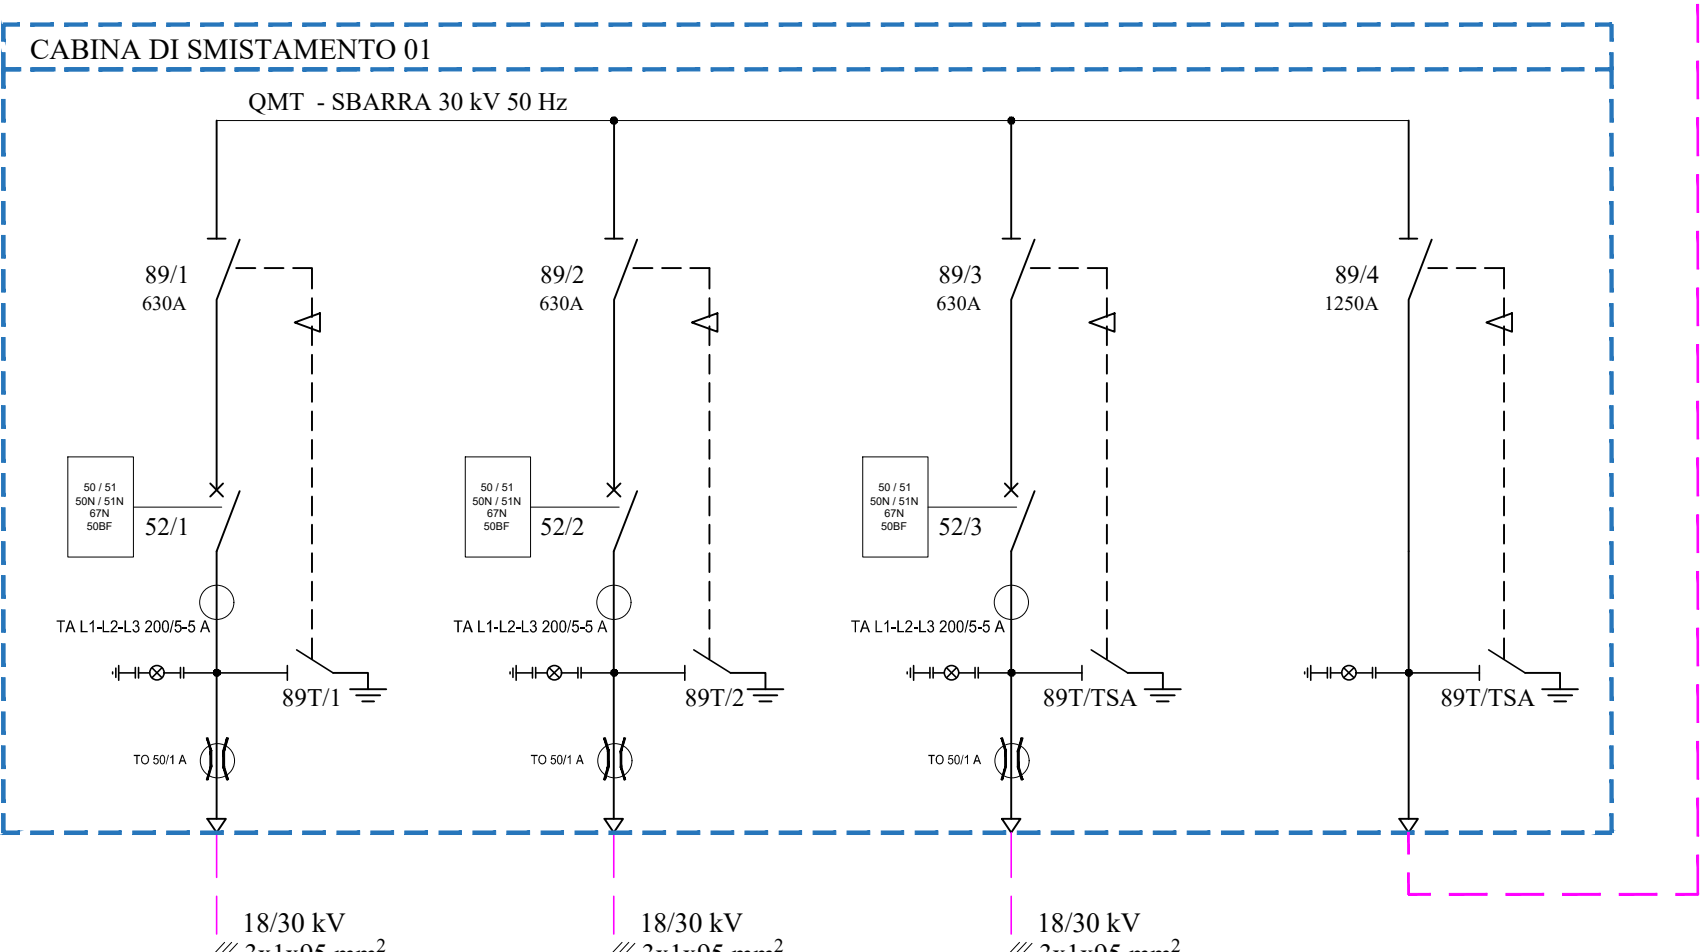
CABINA DI SMISTAMENTO 01

QMT - SBARRA 30 kV 50 Hz

89/1
630A

89/2
630A

89/3
630A

89/4
1250A

50 / 51
50N / 51N
67N
50BF

52/1

50 / 51
50N / 51N
67N
50BF

52/2

50 / 51
50N / 51N
67N
50BF

52/3

TA L1-L2-L3 200/5-5 A

TA L1-L2-L3 200/5-5 A

TA L1-L2-L3 200/5-5 A

89T/1

89T/2

89T/TSA

89T/TSA

TO 50/1 A

TO 50/1 A

TO 50/1 A

18/30 kV
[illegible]

18/30 kV
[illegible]

18/30 kV
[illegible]